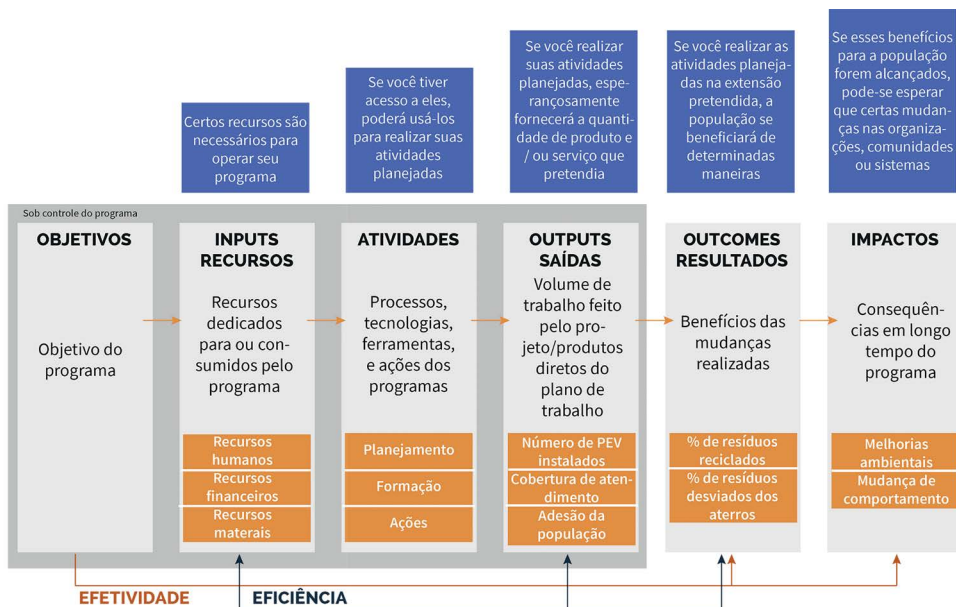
Certos recursos são necessários para operar seu programa

Se você tiver acesso a eles, poderá usá-los para realizar suas atividades planejadas

Se você realizar suas atividades planejadas, esperançosamente fornecerá a quantidade de produto e / ou serviço que pretendia

Se você realizar as atividades planejadas na extensão pretendida, a população se beneficiará de determinadas maneiras

Se esses benefícios para a população forem alcançados, pode-se esperar que certas mudanças nas organizações, comunidades ou sistemas

Sob controle do programa

OBJETIVOS

Objetivo do programa

INPUTS RECURSOS

Recursos dedicados para ou consumidos pelo programa

Recursos humanos

Recursos financeiros

Recursos materais

ATIVIDADES

Processos, tecnologias, ferramentas, e ações dos programas

Planejamento

Formação

Ações

OUTPUTS SAÍDAS

Volume de trabalho feito pelo projeto/produtos diretos do plano de trabalho

Número de PEV instalados

Cobertura de atendimento

Adesão da população

OUTCOMES RESULTADOS

Benefícios das mudanças realizadas

% de resíduos reciclados

% de resíduos desviados dos aterros

IMPACTOS

Consequências em longo tempo do programa

Melhorias ambientais

Mudança de comportamento

EFETIVIDADE

EFICIÊNCIA